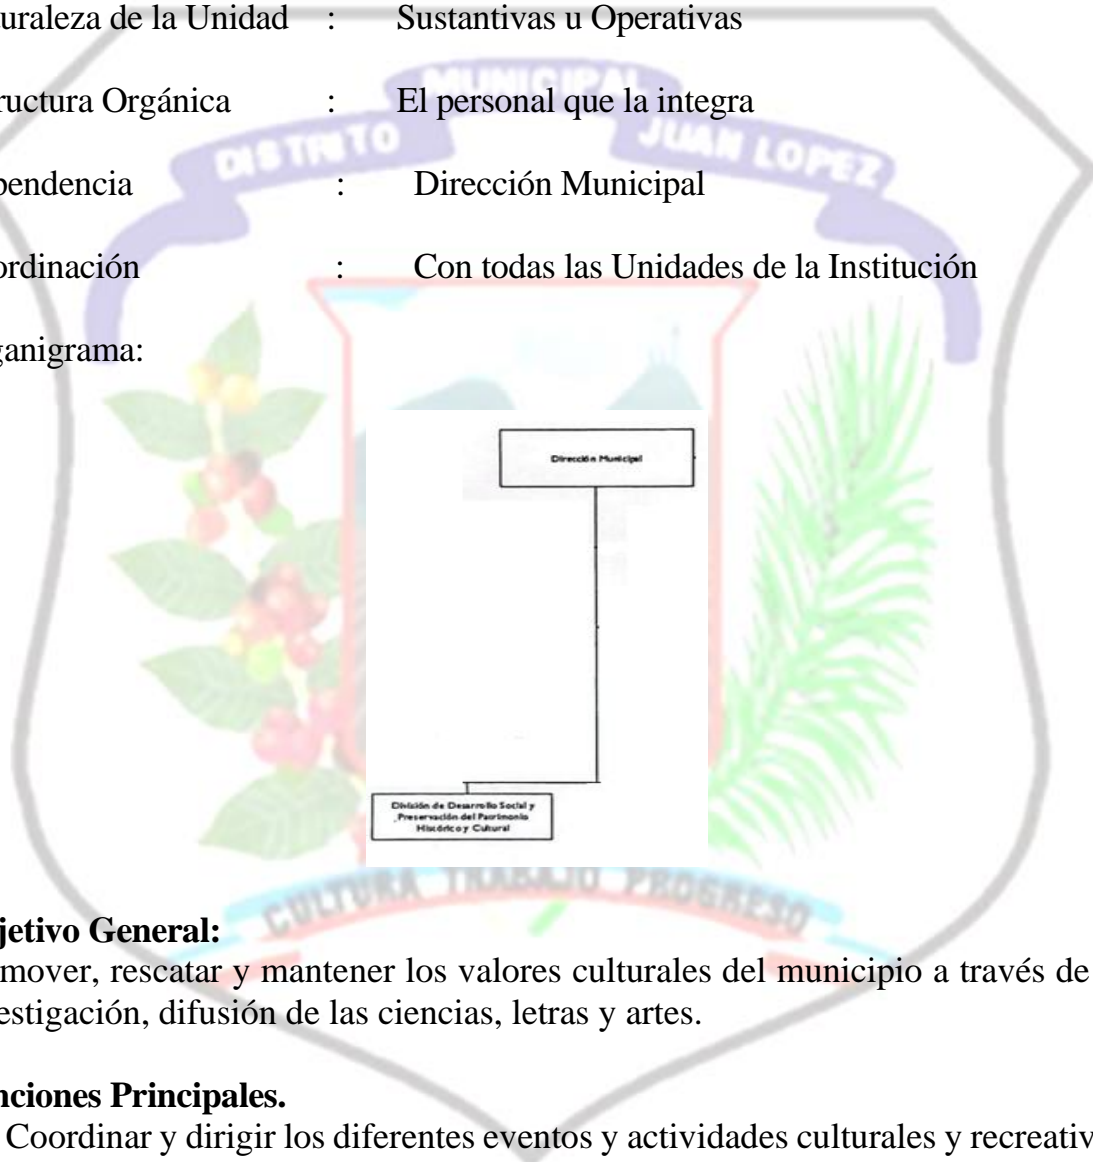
uraleza de la Unidad : Sustantivas u Operativas

ructura Orgánica : El personal que la integra

pendencia : Dirección Municipal

ordinación : Con todas las Unidades de la Institución

ganigrama:

MUNICIPAL
DISTRITO JUAN LOPEZ

Dirección Municipal

División de Desarrollo Social y Preservación del Patrimonio Histórico y Cultural

CULTURA TRABAJO PROGRESO

jetivo General:
mover, rescatar y mantener los valores culturales del municipio a través de estigación, difusión de las ciencias, letras y artes.

nciones Principales.
Coordinar y dirigir los diferentes eventos y actividades culturales y recreativ